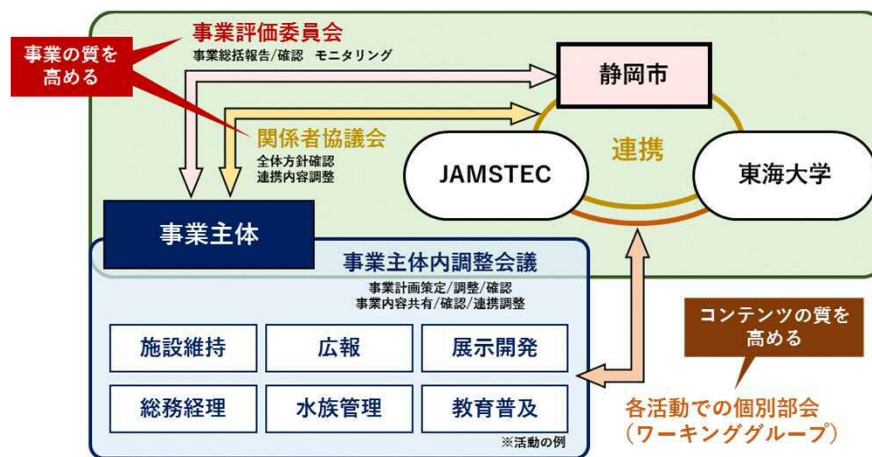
事業の質を高める

事業評価委員会
事業総括報告/確認　モニタリング

静岡市

関係者協議会
全体方針確認
連携内容調整

連携

JAMSTEC

東海大学

事業主体

事業主体内調整会議
事業計画策定/調整/確認
事業内容共有/確認/連携調整

コンテンツの質を高める

| 施設維持 | 広報 | 展示開発 |
|---|---|---|
| 総務経理 | 水族管理 | 教育普及 |

※活動の例

各活動での個別部会
（ワーキンググループ）